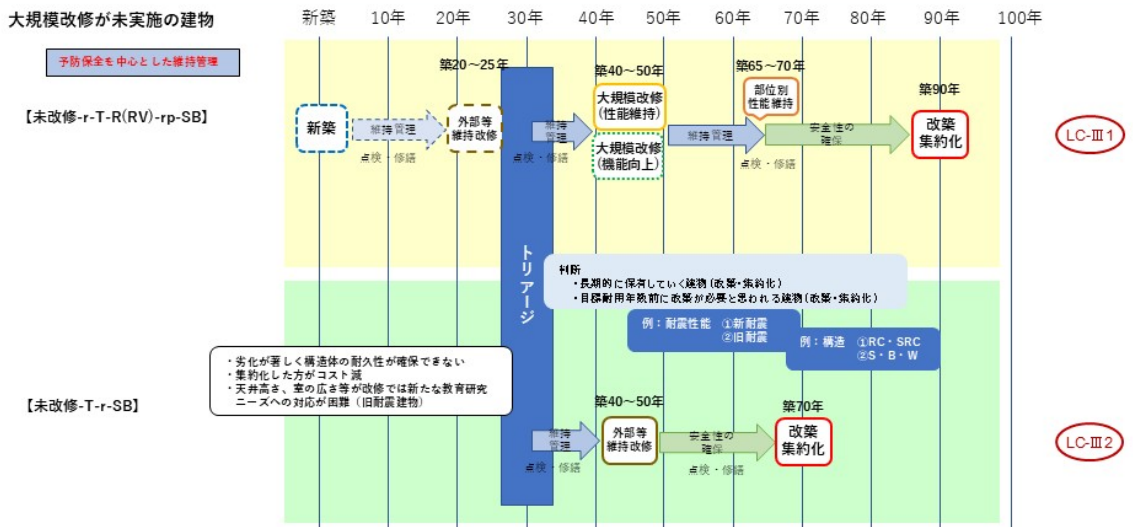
大規模改修が未実施の建物

新築　10年　20年　30年　40年　50年　60年　70年　80年　90年　100年

予防保全を中心とした維持管理

【未改修-r-T-R(RV)-rp-SB】

新築

維持管理

点検・修繕

築20～25年

外部等維持改修

トリアージ

維持管理

点検・修繕

築40～50年

大規模改修(性能維持)

大規模改修(機能向上)

維持管理

点検・修繕

築65～70年

部位別性能維持

安全性の確保

築90年

改築集約化

LC-Ⅲ1

判断
・長期的に保有していく建物（改築・集約化）
・目標耐用年数前に改築が必要と思われる建物（改築・集約化）

例：耐震性能　①新耐震
　　　　　　　②旧耐震

例：構造　①RC・SRC
　　　　　②S・B・W

・劣化が著しく構造体の耐久性が確保できない
・集約化した方がコスト減
・天井高さ、室の広さ等が改修では新たな教育研究ニーズへの対応が困難（旧耐震建物）

【未改修-T-r-SB】

維持管理

点検・修繕

築40～50年

外部等維持改修

安全性の確保

点検・修繕

築70年

改築集約化

LC-Ⅲ2